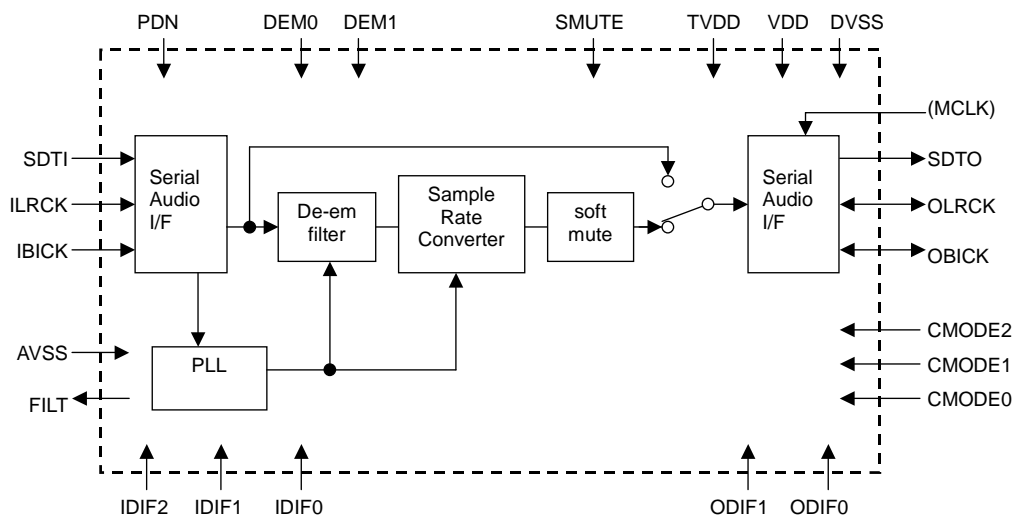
PDN DEM0 DEM1 SMUTE TVDD VDD DVSS

(MCLK)

SDTI
ILRCK
IBICK

Serial Audio I/F

De-em filter

Sample Rate Converter

soft mute

Serial Audio I/F

SDTO
OLRCK
OBICK

AVSS
FILT

PLL

CMODE2
CMODE1
CMODE0

IDIF2 IDIF1 IDIF0 ODIF1 ODIF0